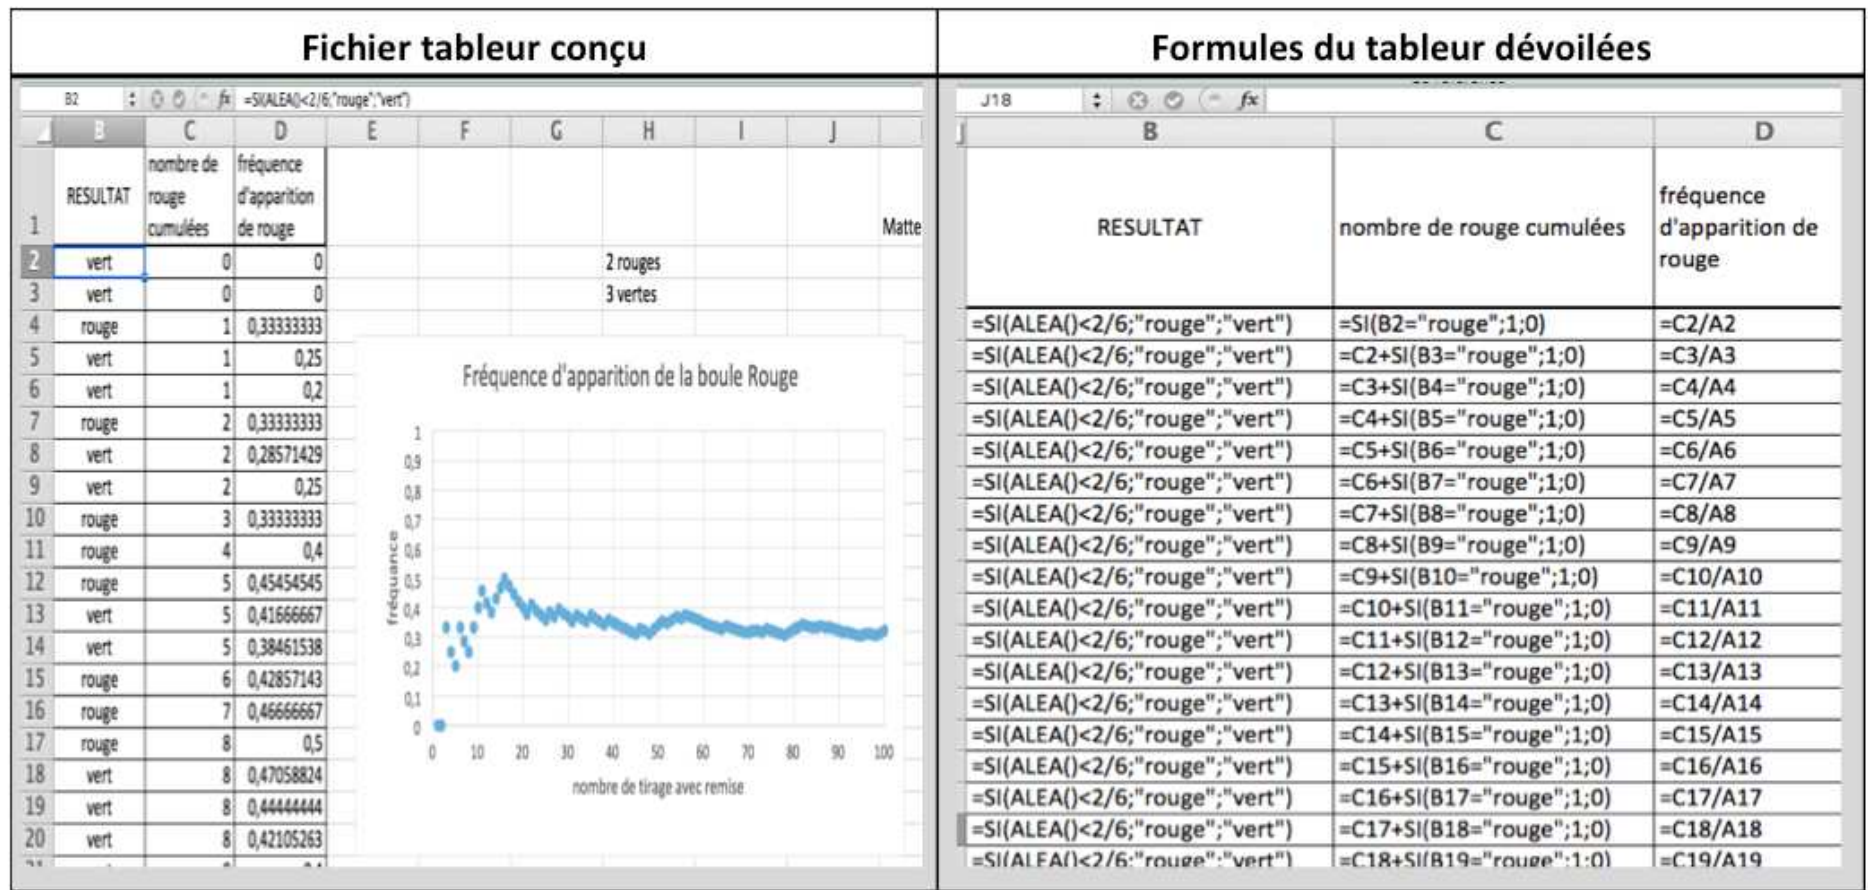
Fichier tableur conçu

B2 fx =SI(ALEA()<2/6;"rouge";"vert")

| | B | C | D | E | F | G | H | I | J |
|---|---|---|---|---|---|---|---|---|---|
| 1 | RESULTAT | nombre de rouge cumulées | fréquence d'apparition de rouge | | | | | | Matte |
| 2 | vert | 0 | 0 | | | | 2 rouges | | |
| 3 | vert | 0 | 0 | | | | 3 vertes | | |
| 4 | rouge | 1 | 0,33333333 | | | | | | |
| 5 | vert | 1 | 0,25 | | | | | | |
| 6 | vert | 1 | 0,2 | | | | | | |
| 7 | rouge | 2 | 0,33333333 | | | | | | |
| 8 | vert | 2 | 0,28571429 | | | | | | |
| 9 | vert | 2 | 0,25 | | | | | | |
| 10 | rouge | 3 | 0,33333333 | | | | | | |
| 11 | rouge | 4 | 0,4 | | | | | | |
| 12 | rouge | 5 | 0,45454545 | | | | | | |
| 13 | vert | 5 | 0,41666667 | | | | | | |
| 14 | vert | 5 | 0,38461538 | | | | | | |
| 15 | rouge | 6 | 0,42857143 | | | | | | |
| 16 | rouge | 7 | 0,46666667 | | | | | | |
| 17 | rouge | 8 | 0,5 | | | | | | |
| 18 | vert | 8 | 0,47058824 | | | | | | |
| 19 | vert | 8 | 0,44444444 | | | | | | |
| 20 | vert | 8 | 0,42105263 | | | | | | |

Fréquence d'apparition de la boule Rouge
fréquence
1
0,9
0,8
0,7
0,6
0,5
0,4
0,3
0,2
0,1
0
0 10 20 30 40 50 60 70 80 90 100
nombre de tirage avec remise

Formules du tableur dévoilées

J18 fx

| B | C | D |
|---|---|---|
| RESULTAT | nombre de rouge cumulées | fréquence d'apparition de rouge |
| =SI(ALEA()<2/6;"rouge";"vert") | =SI(B2="rouge";1;0) | =C2/A2 |
| =SI(ALEA()<2/6;"rouge";"vert") | =C2+SI(B3="rouge";1;0) | =C3/A3 |
| =SI(ALEA()<2/6;"rouge";"vert") | =C3+SI(B4="rouge";1;0) | =C4/A4 |
| =SI(ALEA()<2/6;"rouge";"vert") | =C4+SI(B5="rouge";1;0) | =C5/A5 |
| =SI(ALEA()<2/6;"rouge";"vert") | =C5+SI(B6="rouge";1;0) | =C6/A6 |
| =SI(ALEA()<2/6;"rouge";"vert") | =C6+SI(B7="rouge";1;0) | =C7/A7 |
| =SI(ALEA()<2/6;"rouge";"vert") | =C7+SI(B8="rouge";1;0) | =C8/A8 |
| =SI(ALEA()<2/6;"rouge";"vert") | =C8+SI(B9="rouge";1;0) | =C9/A9 |
| =SI(ALEA()<2/6;"rouge";"vert") | =C9+SI(B10="rouge";1;0) | =C10/A10 |
| =SI(ALEA()<2/6;"rouge";"vert") | =C10+SI(B11="rouge";1;0) | =C11/A11 |
| =SI(ALEA()<2/6;"rouge";"vert") | =C11+SI(B12="rouge";1;0) | =C12/A12 |
| =SI(ALEA()<2/6;"rouge";"vert") | =C12+SI(B13="rouge";1;0) | =C13/A13 |
| =SI(ALEA()<2/6;"rouge";"vert") | =C13+SI(B14="rouge";1;0) | =C14/A14 |
| =SI(ALEA()<2/6;"rouge";"vert") | =C14+SI(B15="rouge";1;0) | =C15/A15 |
| =SI(ALEA()<2/6;"rouge";"vert") | =C15+SI(B16="rouge";1;0) | =C16/A16 |
| =SI(ALEA()<2/6;"rouge";"vert") | =C16+SI(B17="rouge";1;0) | =C17/A17 |
| =SI(ALEA()<2/6;"rouge";"vert") | =C17+SI(B18="rouge";1;0) | =C18/A18 |
| =SI(ALEA()<2/6;"rouge";"vert") | =C18+SI(B19="rouge";1;0) | =C19/A19 |